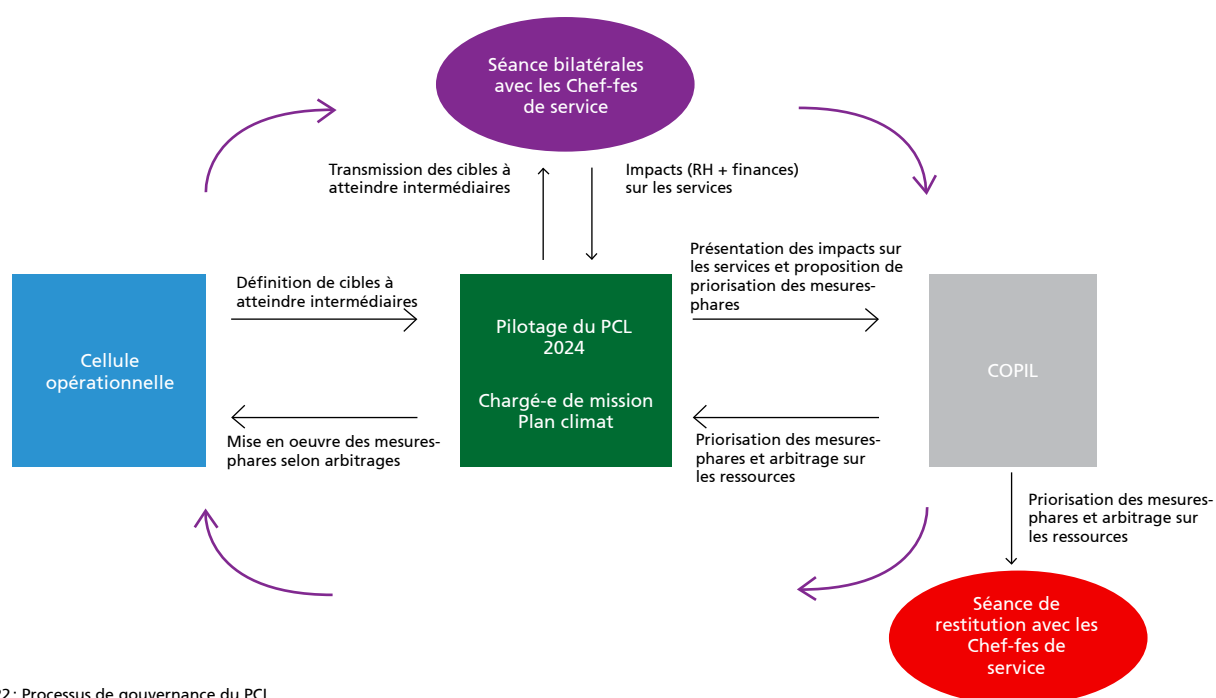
Séance bilatérales avec les Chef-fes de service

Transmission des cibles à atteindre intermédiaires

Impacts (RH + finances) sur les services

Présentation des impacts sur les services et proposition de priorisation des mesures-phares

Définition de cibles à atteindre intermédiaires

Cellule opérationnelle

Pilotage du PCL 2024

Chargé-e de mission Plan climat

COPIL

Mise en oeuvre des mesures-phares selon arbitrages

Priorisation des mesures-phares et arbitrage sur les ressources

Priorisation des mesures-phares et arbitrage sur les ressources

Séance de restitution avec les Chef-fes de service

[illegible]2: Processus de gouvernance du PCL